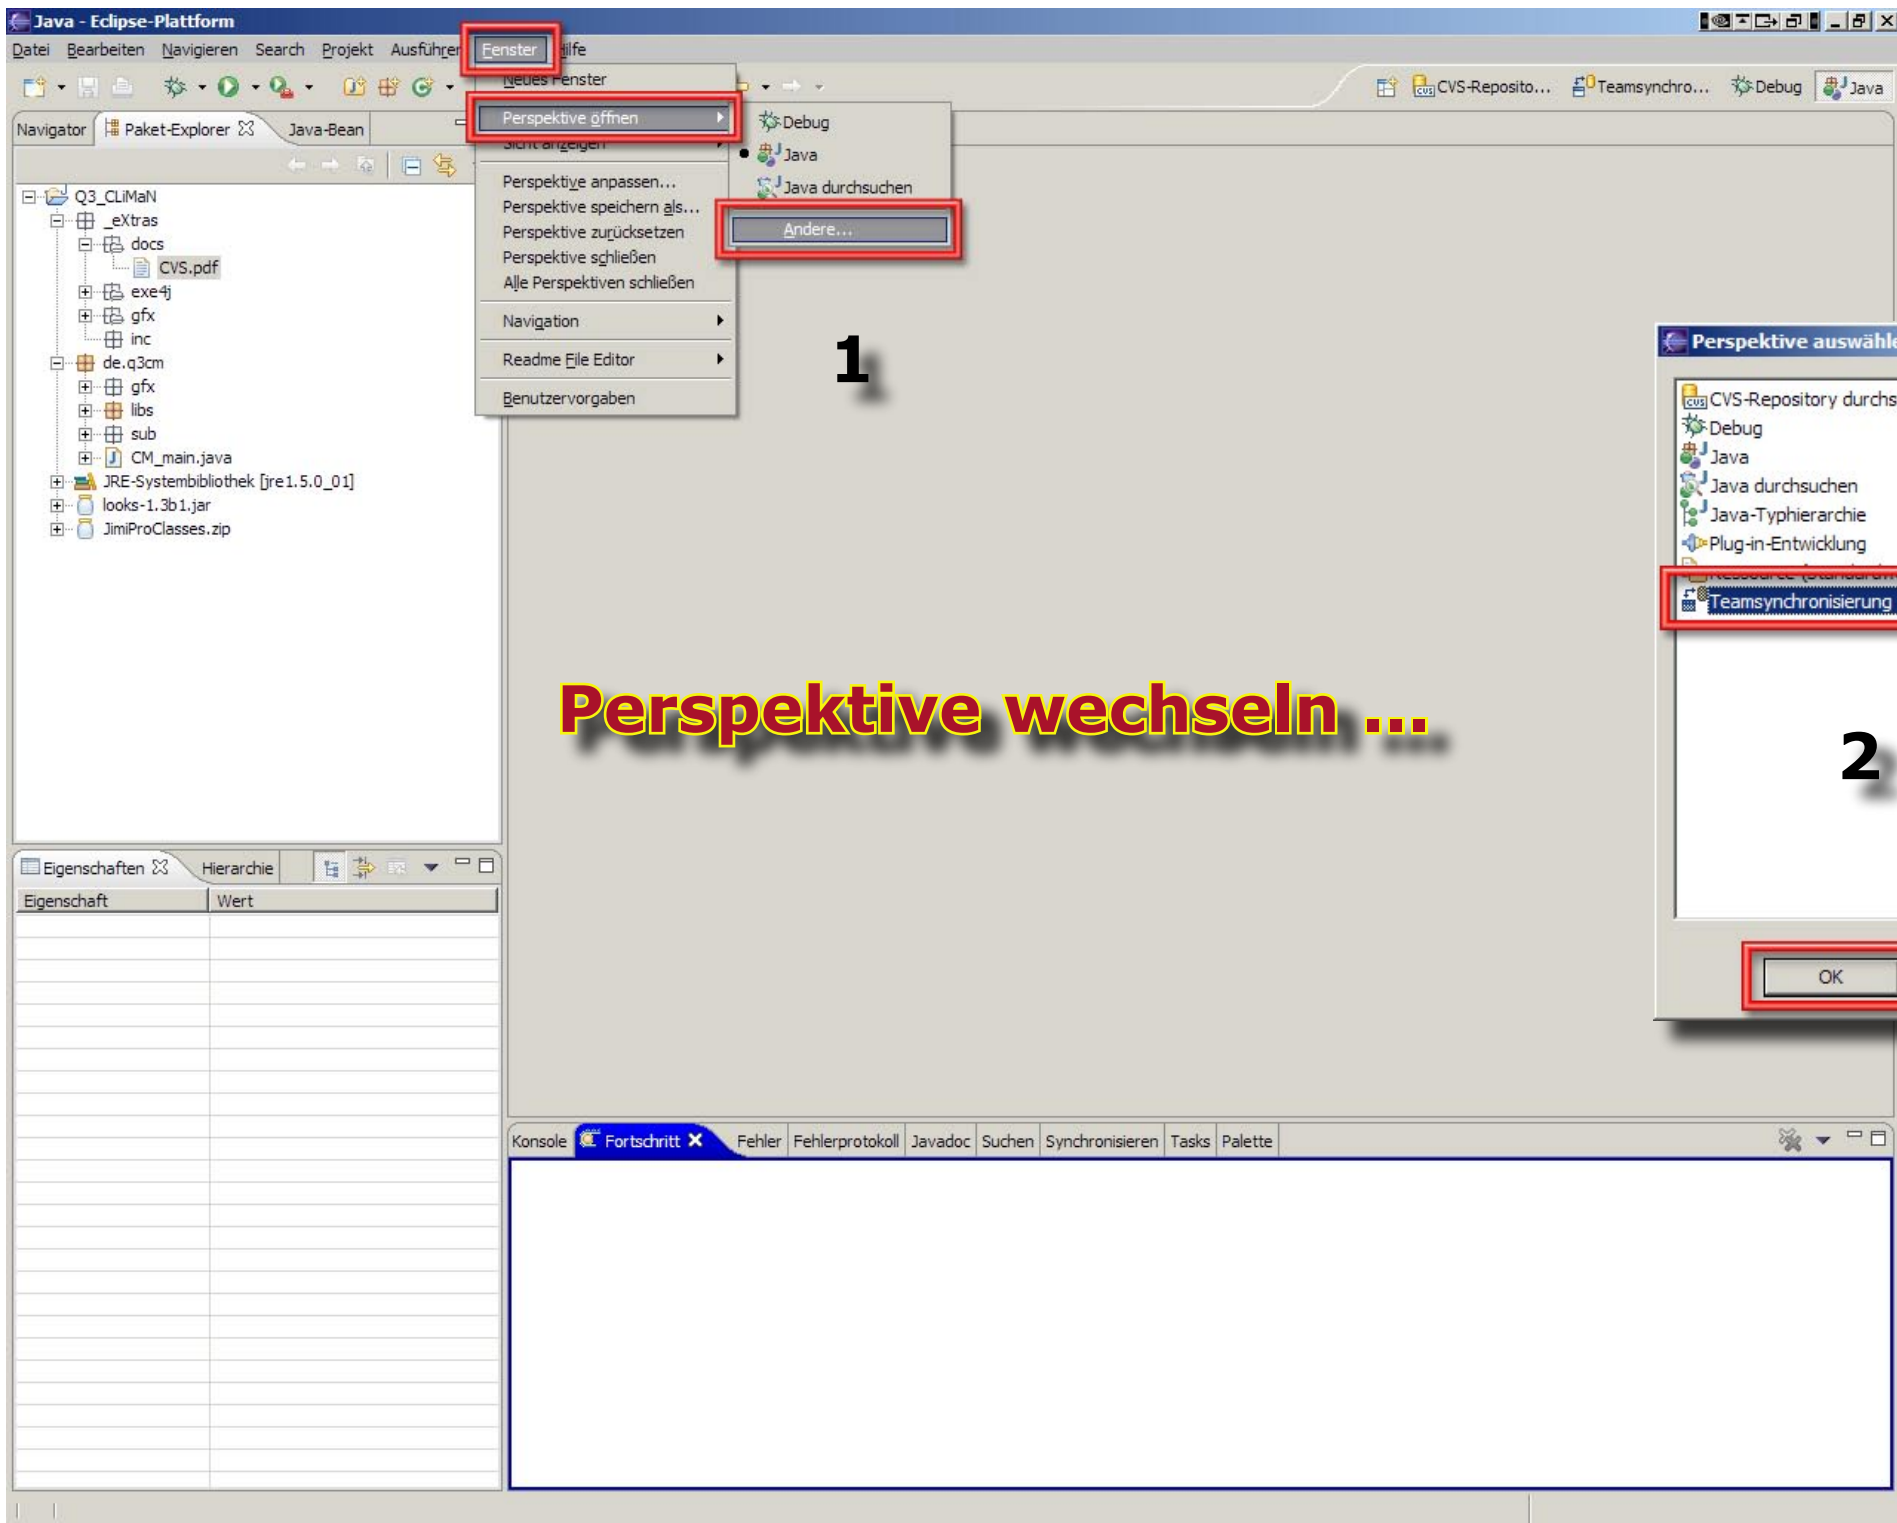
Java - Eclipse-Plattform

Datei Bearbeiten Navigieren Search Projekt Ausführen Fenster Hilfe

Neues Fenster
Perspektive öffnen
Sicht anzeigen
Perspektive anpassen...
Perspektive speichern als...
Perspektive zurücksetzen
Perspektive schließen
Alle Perspektiven schließen
Navigation
Readme File Editor
Benutzervorgaben

Debug
Java
Java durchsuchen
Andere...

CVS-Reposito... Teamsynchro... Debug Java

Navigator Paket-Explorer Java-Bean

Q3_CLiMaN
_eXtras
docs
CVS.pdf
exe4j
gfx
inc
de.q3cm
gfx
libs
sub
CM_main.java
JRE-Systembibliothek [jre1.5.0_01]
looks-1.3b1.jar
JimiProClasses.zip

1

Perspektive auswähle

CVS-Repository durchs
Debug
Java
Java durchsuchen
Java-Typhierarchie
Plug-in-Entwicklung
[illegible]
Teamsynchronisierung

Perspektive wechseln ...

2

OK

Eigenschaften Hierarchie

| Eigenschaft | Wert |
|---|---|

Konsole Fortschritt Fehler Fehlerprotokoll Javadoc Suchen Synchronisieren Tasks Palette